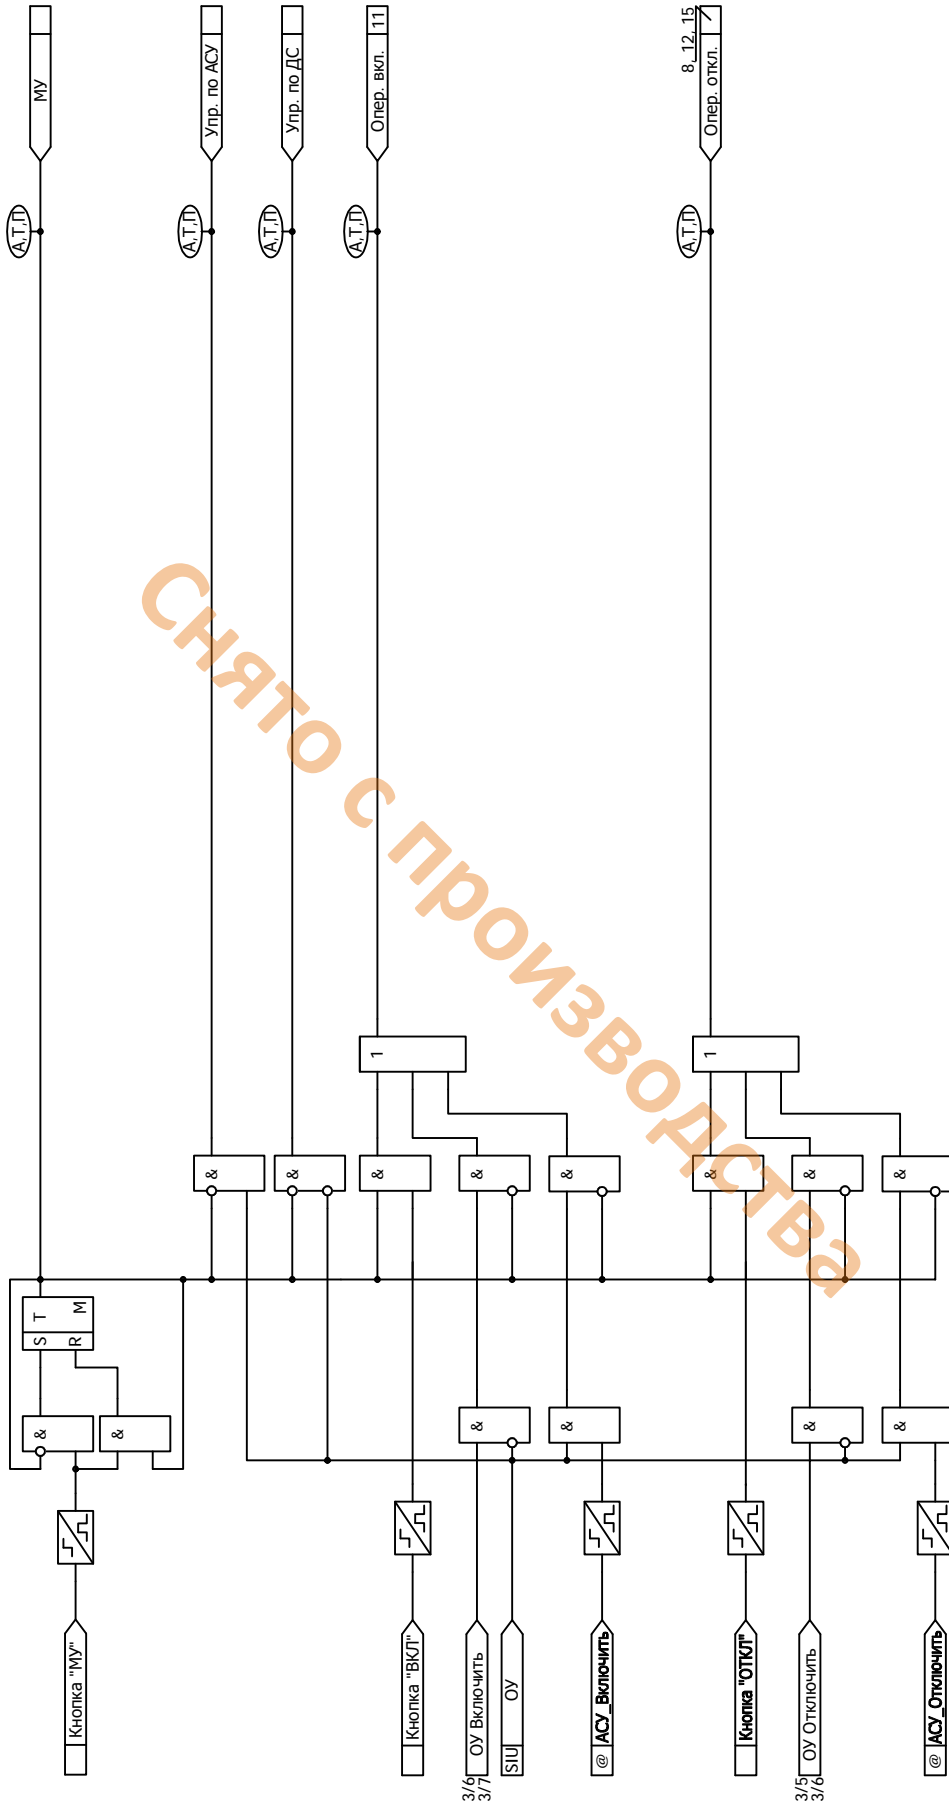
МУ
Упр. по АСУ
Упр. по ДС
Опер. вкл. 11
8, 12, 15
Опер. откл.
А,Т,П
А,Т,П
А,Т,П
А,Т,П
А,Т,П
Снято с производства
1
1
&
&
&
&
&
&
&
&
S T M
R
&
&
&
&
&
&
Кнопка "МУ"
Кнопка "ВКЛ"
ОУ Включить
3/6
3/7
SIU ОУ
@ АСУ_Включить
Кнопка "ОТКЛ"
ОУ Отключить
3/5
3/6
@ АСУ_Отключить